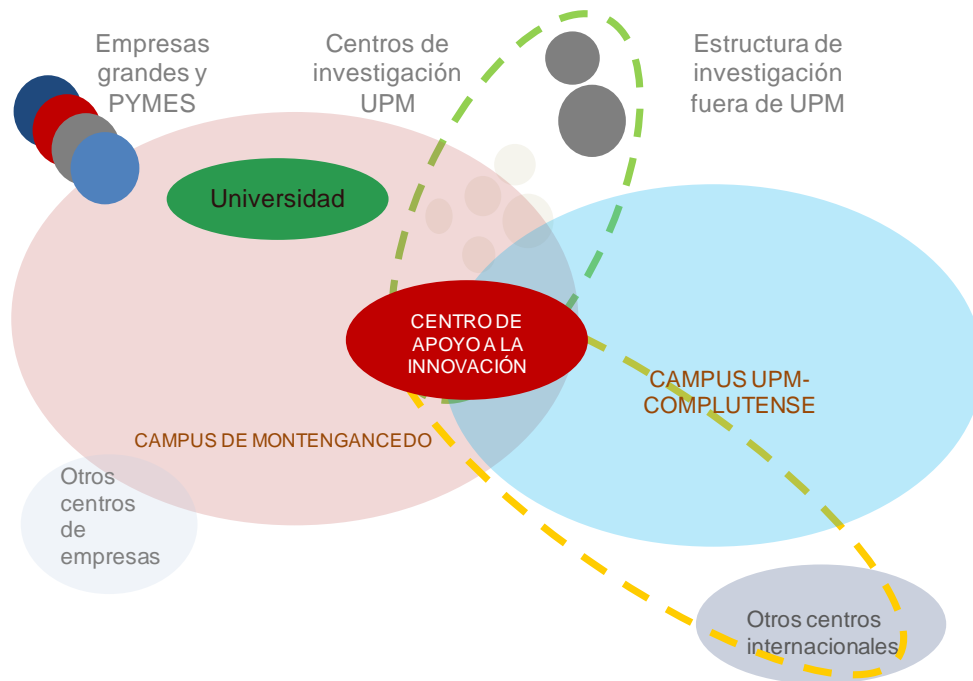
Empresas grandes y PYMES

Centros de investigación UPM

Estructura de investigación fuera de UPM

Universidad

CENTRO DE APOYO A LA INNOVACIÓN

CAMPUS UPM-COMPLUTENSE

CAMPUS DE MONTENGANCEDO

Otros centros de empresas

Otros centros internacionales